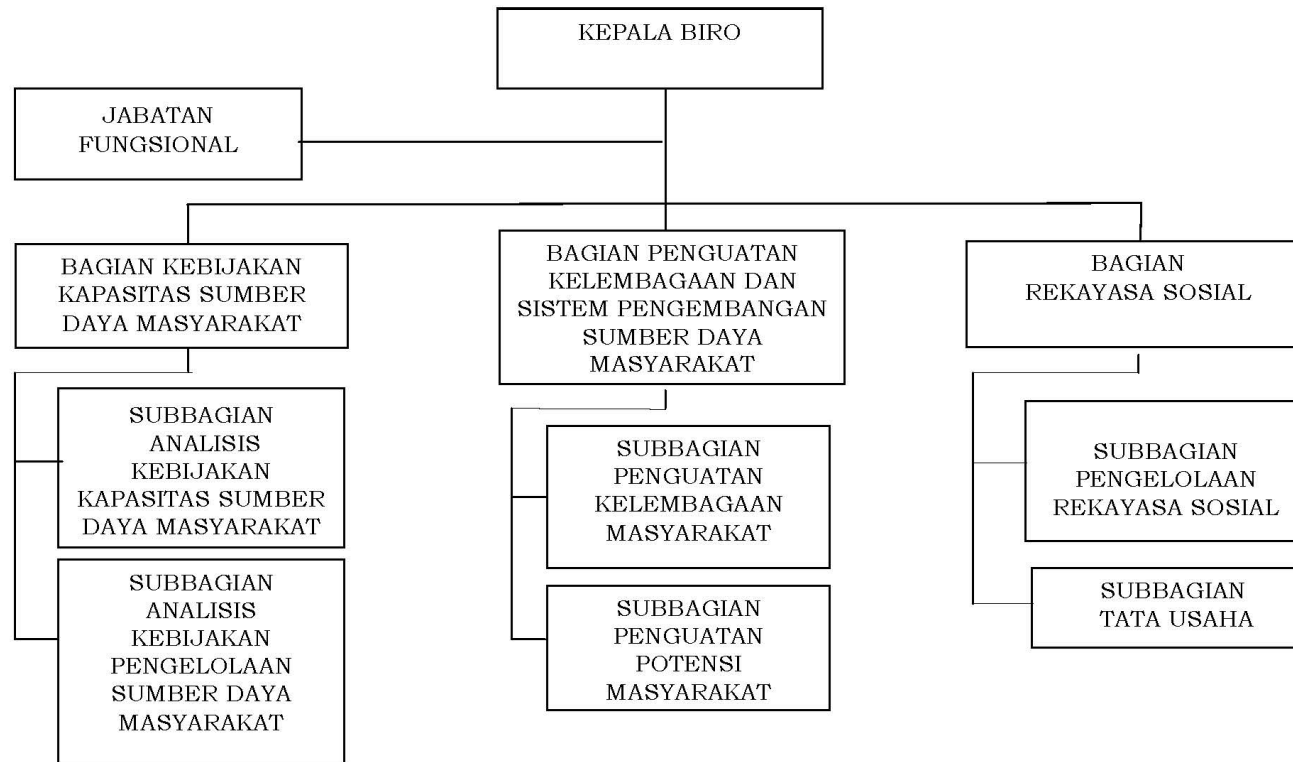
KEPALA BIRO

JABATAN FUNGSIONAL

BAGIAN KEBIJAKAN KAPASITAS SUMBER DAYA MASYARAKAT

SUBBAGIAN ANALISIS KEBIJAKAN KAPASITAS SUMBER DAYA MASYARAKAT

SUBBAGIAN ANALISIS KEBIJAKAN PENGELOLAAN SUMBER DAYA MASYARAKAT

BAGIAN PENGUATAN KELEMBAGAAN DAN SISTEM PENGEMBANGAN SUMBER DAYA MASYARAKAT

SUBBAGIAN PENGUATAN KELEMBAGAAN MASYARAKAT

SUBBAGIAN PENGUATAN POTENSI MASYARAKAT

BAGIAN REKAYASA SOSIAL

SUBBAGIAN PENGELOLAAN REKAYASA SOSIAL

SUBBAGIAN TATA USAHA